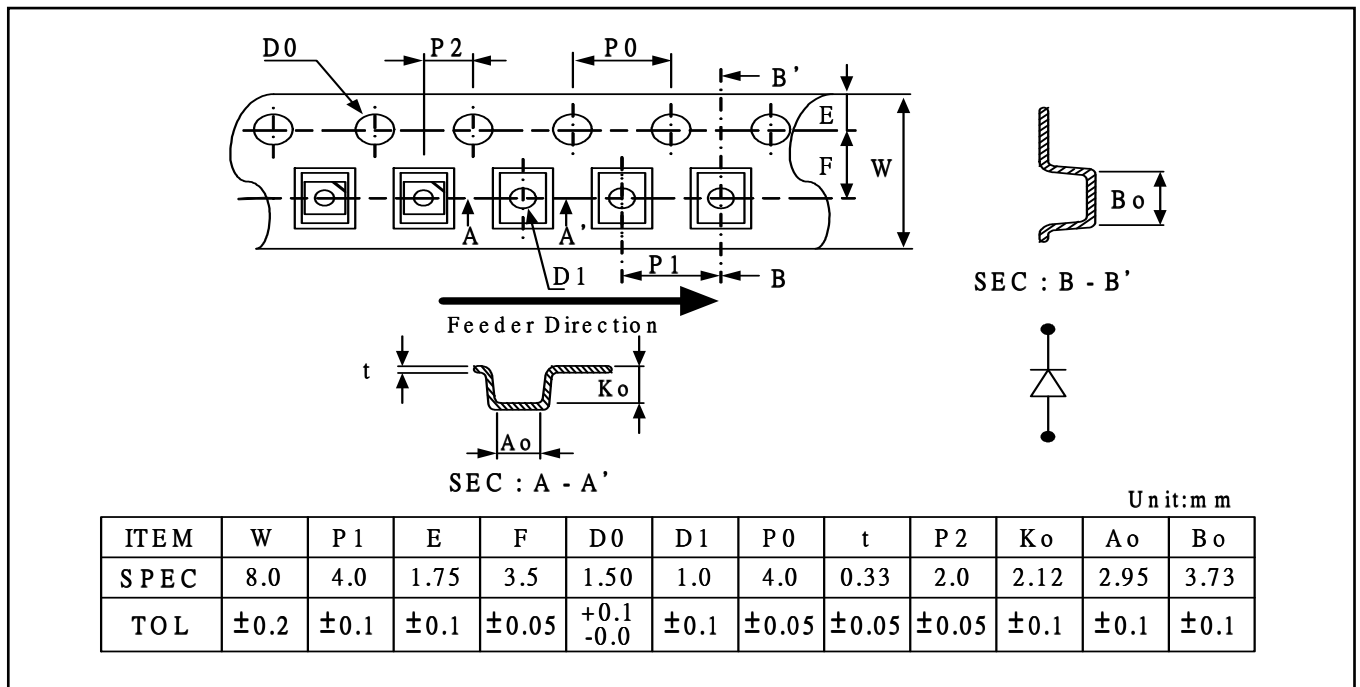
D0
P2
P0
B'
E
F
W
A
A'
D1
P1
B
Bo
SEC : B - B'
Feeder Direction
t
Ko
Ao
SEC : A - A'

Unit:mm

| ITEM | W | P1 | E | F | D0 | D1 | P0 | t | P2 | Ko | Ao | Bo |
|---|---|---|---|---|---|---|---|---|---|---|---|---|
| SPEC | 8.0 | 4.0 | 1.75 | 3.5 | 1.50 | 1.0 | 4.0 | 0.33 | 2.0 | 2.12 | 2.95 | 3.73 |
| TOL | ±0.2 | ±0.1 | ±0.1 | ±0.05 | +0.1 -0.0 | ±0.1 | ±0.05 | ±0.05 | ±0.05 | ±0.1 | ±0.1 | ±0.1 |